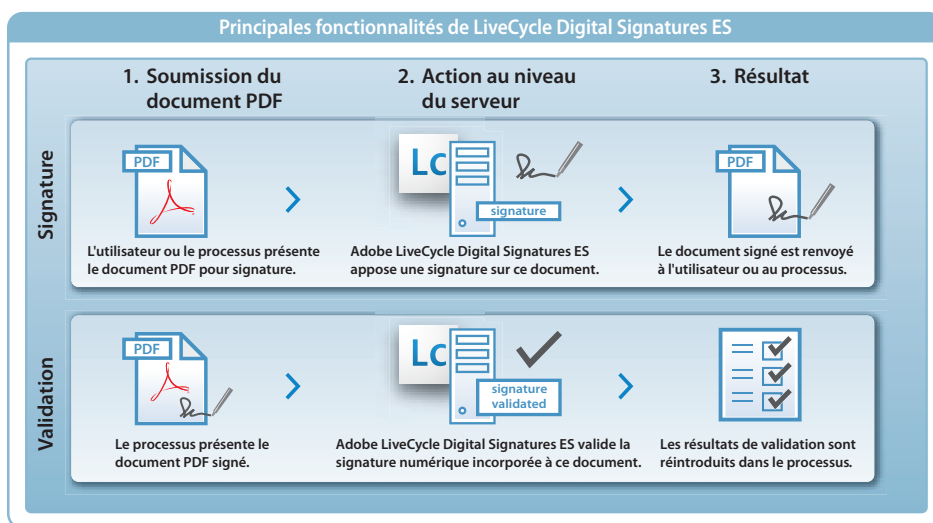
Principales fonctionnalités de LiveCycle Digital Signatures ES

1. Soumission du document PDF

2. Action au niveau du serveur

3. Résultat

Signature

PDF

L'utilisateur ou le processus présente le document PDF pour signature.

Lc

signature

Adobe LiveCycle Digital Signatures ES appose une signature sur ce document.

PDF

Le document signé est renvoyé à l'utilisateur ou au processus.

Validation

PDF

Le processus présente le document PDF signé.

Lc

signature validated

Adobe LiveCycle Digital Signatures ES valide la signature numérique incorporée à ce document.

Les résultats de validation sont réintroduits dans le processus.